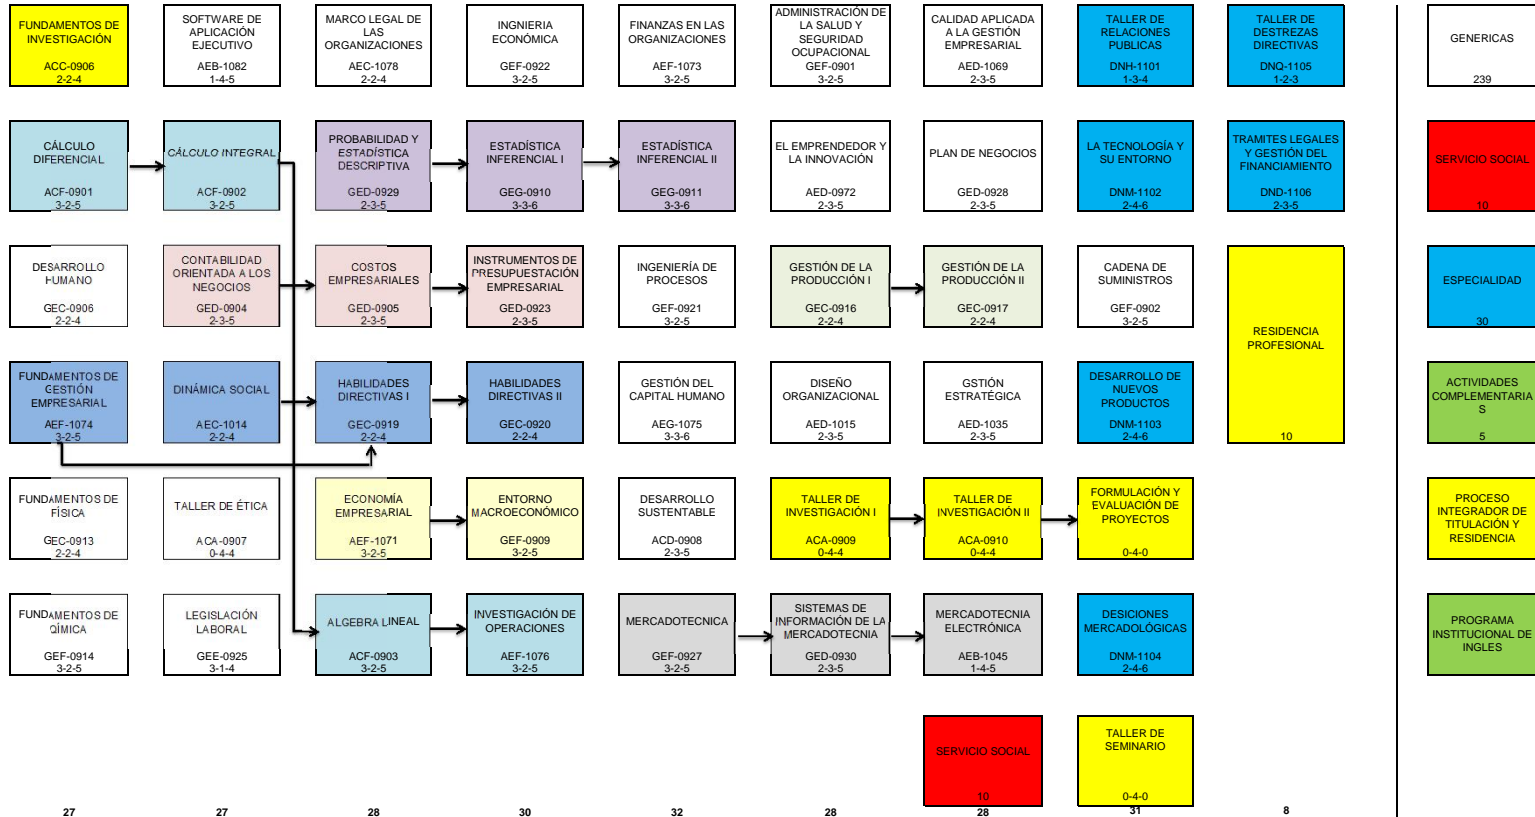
FUNDAMENTOS DE INVESTIGACIÓN
ACC-0906
2-2-4

SOFTWARE DE APLICACIÓN EJECUTIVO
AEB-1082
1-4-5

MARCO LEGAL DE LAS ORGANIZACIONES
AEC-1078
2-2-4

INGNIERIA ECONÓMICA
GEF-0922
3-2-5

FINANZAS EN LAS ORGANIZACIONES
AEF-1073
3-2-5

ADMINISTRACIÓN DE LA SALUD Y SEGURIDAD OCUPACIONAL
GEF-0901
3-2-5

CALIDAD APLICADA A LA GESTIÓN EMPRESARIAL
AED-1069
2-3-5

TALLER DE RELACIONES PUBLICAS
DNH-1101
1-3-4

TALLER DE DESTREZAS DIRECTIVAS
DNQ-1105
1-2-3

GENERICAS
239

CÁLCULO DIFERENCIAL
ACF-0901
3-2-5

CÁLCULO INTEGRAL
ACF-0902
3-2-5

PROBABILIDAD Y ESTADÍSTICA DESCRIPTIVA
GED-0929
2-3-5

ESTADÍSTICA INFERENCIAL I
GEG-0910
3-3-6

ESTADÍSTICA INFERENCIAL II
GEG-0911
3-3-6

EL EMPRENDEDOR Y LA INNOVACIÓN
AED-0972
2-3-5

PLAN DE NEGOCIOS
GED-0928
2-3-5

LA TECNOLOGÍA Y SU ENTORNO
DNM-1102
2-4-6

TRAMITES LEGALES Y GESTIÓN DEL FINANCIAMIENTO
DND-1106
2-3-5

SERVICIO SOCIAL
10

DESARROLLO HUMANO
GEC-0906
2-2-4

CONTABILIDAD ORIENTADA A LOS NEGOCIOS
GED-0904
2-3-5

COSTOS EMPRESARIALES
GED-0905
2-3-5

INSTRUMENTOS DE PRESUPUESTACIÓN EMPRESARIAL
GED-0923
2-3-5

INGENIERÍA DE PROCESOS
GEF-0921
3-2-5

GESTIÓN DE LA PRODUCCIÓN I
GEC-0916
2-2-4

GESTIÓN DE LA PRODUCCIÓN II
GEC-0917
2-2-4

CADENA DE SUMINISTROS
GEF-0902
3-2-5

RESIDENCIA PROFESIONAL
10

ESPECIALIDAD
30

FUNDAMENTOS DE GESTIÓN EMPRESARIAL
AEF-1074
3-2-5

DINÁMICA SOCIAL
AEC-1014
2-2-4

HABILIDADES DIRECTIVAS I
GEC-0919
2-2-4

HABILIDADES DIRECTIVAS II
GEC-0920
2-2-4

GESTIÓN DEL CAPITAL HUMANO
AEG-1075
3-3-6

DISEÑO ORGANIZACIONAL
AED-1015
2-3-5

GSTIÓN ESTRATÉGICA
AED-1035
2-3-5

DESARROLLO DE NUEVOS PRODUCTOS
DNM-1103
2-4-6

ACTIVIDADES COMPLEMENTARIAS
5

FUNDAMENTOS DE FÍSICA
GEC-0913
2-2-4

TALLER DE ÉTICA
ACA-0907
0-4-4

ECONOMÍA EMPRESARIAL
AEF-1071
3-2-5

ENTORNO MACROECONÓMICO
GEF-0909
3-2-5

DESARROLLO SUSTENTABLE
ACD-0908
2-3-5

TALLER DE INVESTIGACIÓN I
ACA-0909
0-4-4

TALLER DE INVESTIGACIÓN II
ACA-0910
0-4-4

FORMULACIÓN Y EVALUACIÓN DE PROYECTOS
0-4-0

PROCESO INTEGRADOR DE TITULACIÓN Y RESIDENCIA

FUNDAMENTOS DE QÍMICA
GEF-0914
3-2-5

LEGISLACIÓN LABORAL
GEE-0925
3-1-4

ALGEBRA LINEAL
ACF-0903
3-2-5

INVESTIGACIÓN DE OPERACIONES
AEF-1076
3-2-5

MERCADOTECNICA
GEF-0927
3-2-5

SISTEMAS DE INFORMACIÓN DE LA MERCADOTECNIA
GED-0930
2-3-5

MERCADOTECNIA ELECTRÓNICA
AEB-1045
1-4-5

DESICIONES MERCADOLÓGICAS
DNM-1104
2-4-6

PROGRAMA INSTITUCIONAL DE INGLES

SERVICIO SOCIAL
10

TALLER DE SEMINARIO
0-4-0

27 27 28 30 32 28 28 31 8